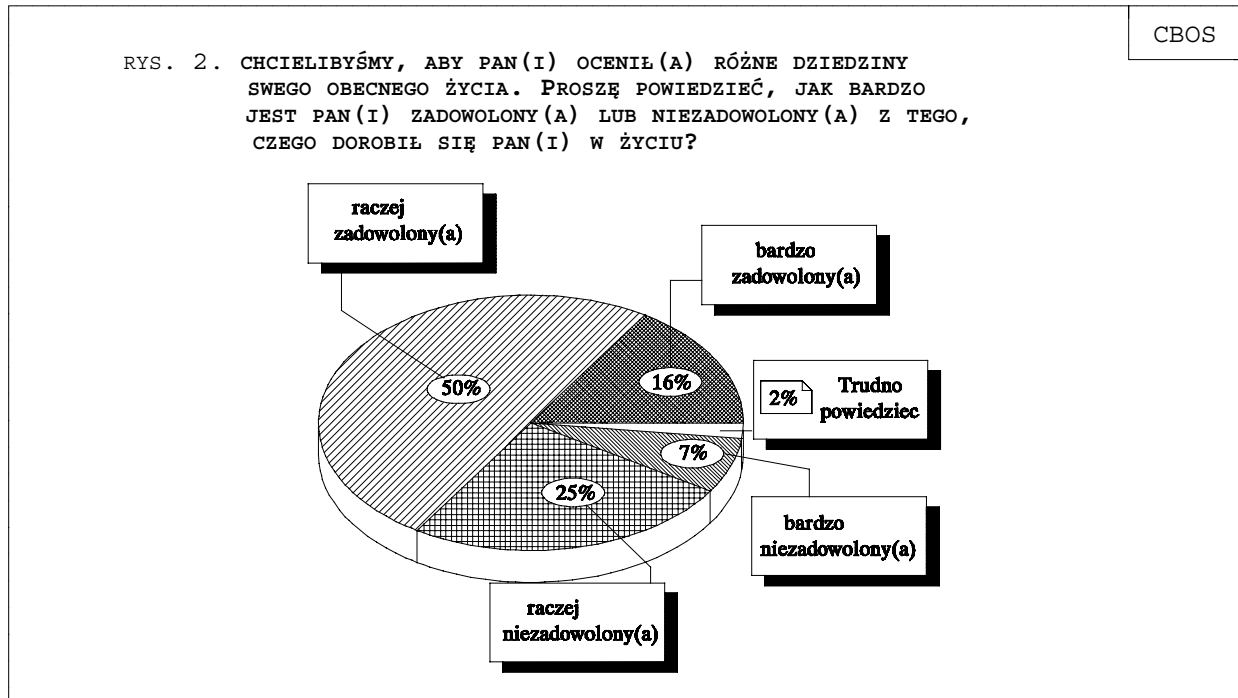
CBOS

RYS. 2. CHCIELIBYŚMY, ABY PAN(I) OCENIŁ(A) RÓŻNE DZIEDZINY SWEGO OBECNEGO ŻYCIA. PROSZĘ POWIEDZIEĆ, JAK BARDZO JEST PAN(I) ZADOWOLONY(A) LUB NIEZADOWOLONY(A) Z TEGO, CZEGO DOROBIŁ SIĘ PAN(I) W ŻYCIU?

raczej zadowolony(a)

bardzo zadowolony(a)

50%

16%

2%

Trudno powiedziec

7%

25%

bardzo niezadowolony(a)

raczej niezadowolony(a)